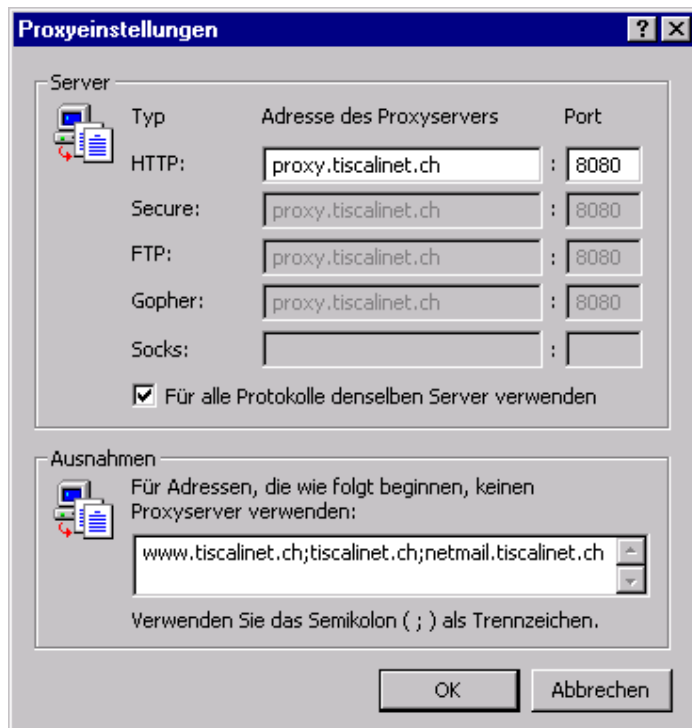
Proxyeinstellungen ? X

Server

| Typ | Adresse des Proxyservers | | Port |
|---|---|---|---|
| HTTP: | proxy.tiscalinet.ch | : | 8080 |
| Secure: | proxy.tiscalinet.ch | : | 8080 |
| FTP: | proxy.tiscalinet.ch | : | 8080 |
| Gopher: | proxy.tiscalinet.ch | : | 8080 |
| Socks: | | : | |

☑ Für alle Protokolle denselben Server verwenden

Ausnahmen

Für Adressen, die wie folgt beginnen, keinen Proxyserver verwenden:

www.tiscalinet.ch;tiscalinet.ch;netmail.tiscalinet.ch

Verwenden Sie das Semikolon ( ; ) als Trennzeichen.

OK Abbrechen